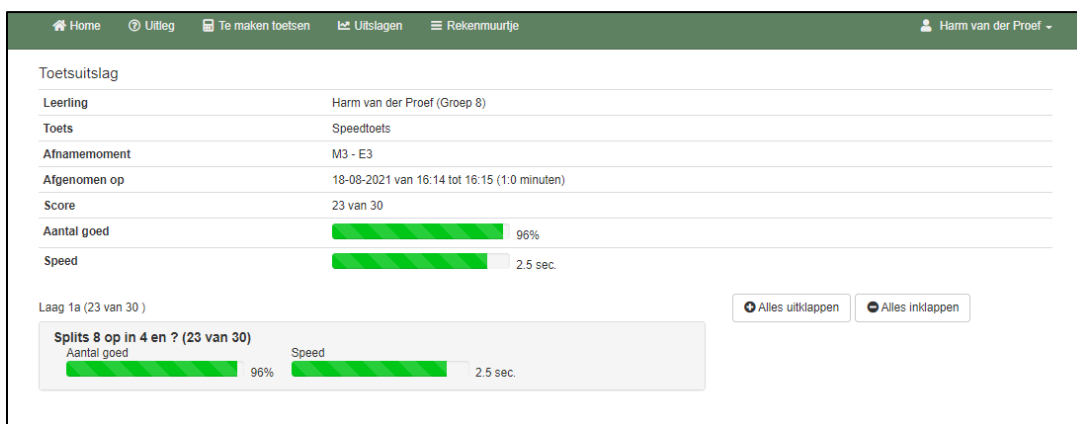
Home   Uitleg   Te maken toetsen   Uitslagen   Rekenmuurtje   Harm van der Proef

Toetsuitslag

| | |
|---|---|
| Leerling | Harm van der Proef (Groep 8) |
| Toets | Speedtoets |
| Afnamemoment | M3 - E3 |
| Afgenomen op | 18-08-2021 van 16:14 tot 16:15 (1:0 minuten) |
| Score | 23 van 30 |
| Aantal goed | 96% |
| Speed | 2.5 sec. |

Laag 1a (23 van 30 )

Alles uitklappen   Alles inklappen

Splits 8 op in 4 en ? (23 van 30)
Aantal goed 96%
Speed 2.5 sec.